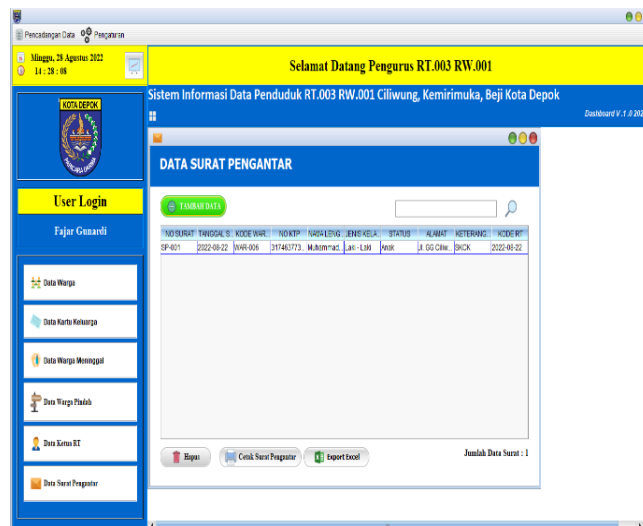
Pencadangan Data Pengaturan

Minggu, 28 Agustus 2022
14 : 28 : 08

Selamat Datang Pengurus RT.003 RW.001

Sistem Informasi Data Penduduk RT.003 RW.001 Ciliwung, Kemirimuka, Beji Kota Depok

Dashboard V.1.0 202

KOTA DEPOK

User Login

Fajar Gunardi

Data Warga

Data Kartu Keluarga

Data Warga Meninggal

Data Warga Pindah

Data Ketua RT

Data Surat Pengantar

DATA SURAT PENGANTAR

TAMBAH DATA

| NO SURAT | TANGGAL S... | KODE WAR... | NO KTP | NAMA LENG... | JENIS KELA... | STATUS | ALAMAT | KETERANG... | KODE RT |
|---|---|---|---|---|---|---|---|---|---|
| SP-001 | 2022-08-22 | WAR-006 | 317463773... | Muhammad... | Laki - Laki | Anak | Jl. GG Ciliw... | SKCK | 2022-08-22 |

Hapus

Cetak Surat Pengantar

Export Excel

Jumlah Data Surat : 1